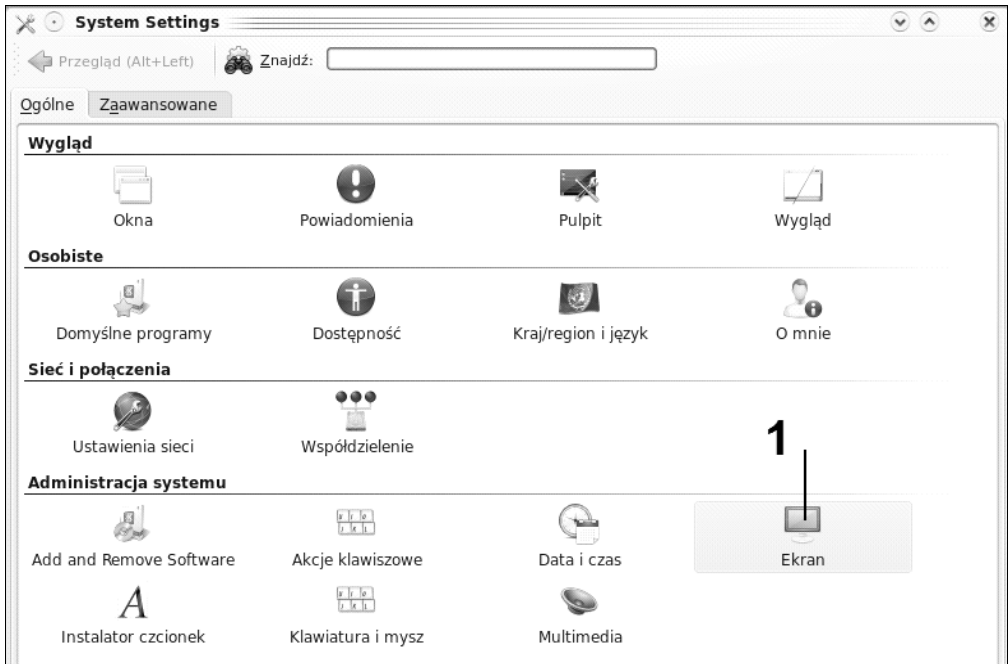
System Settings

Przegląd (Alt+Left) Znajdź:

Ogólne Zaawansowane

Wygląd

Okna Powiadomienia Pulpit Wygląd

Osobiste

Domyślne programy Dostępność Kraj/region i język O mnie

Sieć i połączenia

Ustawienia sieci Współdzielenie

1

Administracja systemu

Add and Remove Software Akcje klawiszowe Data i czas Ekran

A

Instalator czcionek Klawiatura i mysz Multimedia